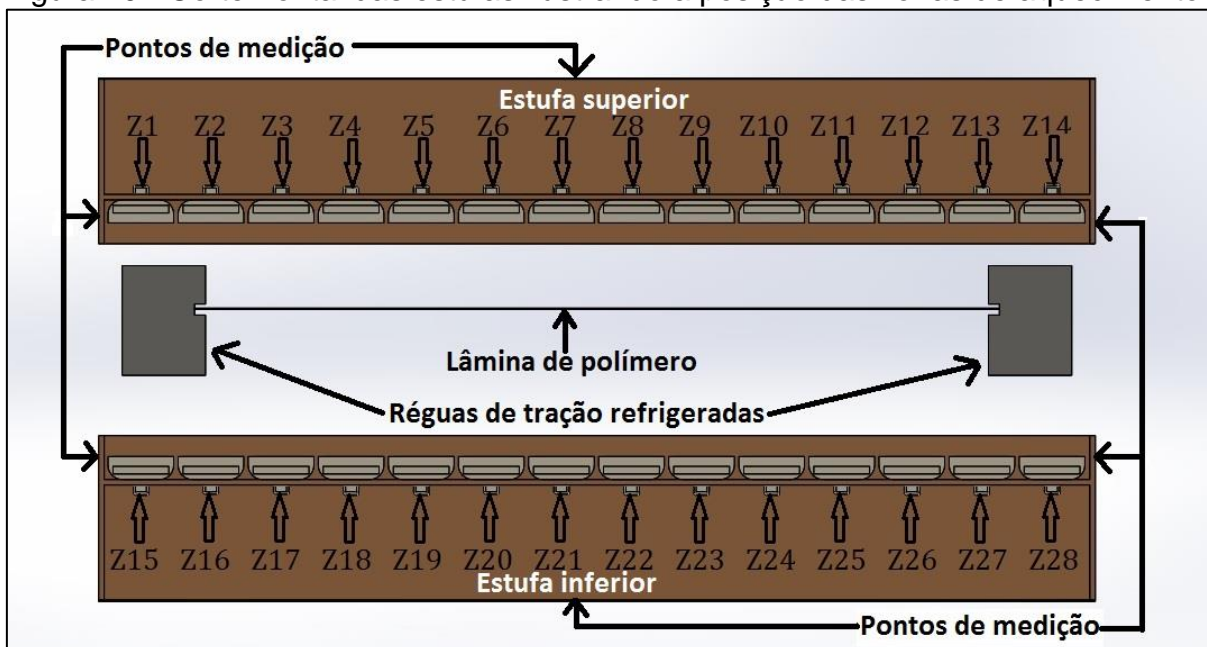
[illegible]

Pontos de medição

Estufa superior

Z1 Z2 Z3 Z4 Z5 Z6 Z7 Z8 Z9 Z10 Z11 Z12 Z13 Z14

Lâmina de polímero

Réguas de tração refrigeradas

Z15 Z16 Z17 Z18 Z19 Z20 Z21 Z22 Z23 Z24 Z25 Z26 Z27 Z28

Estufa inferior

Pontos de medição